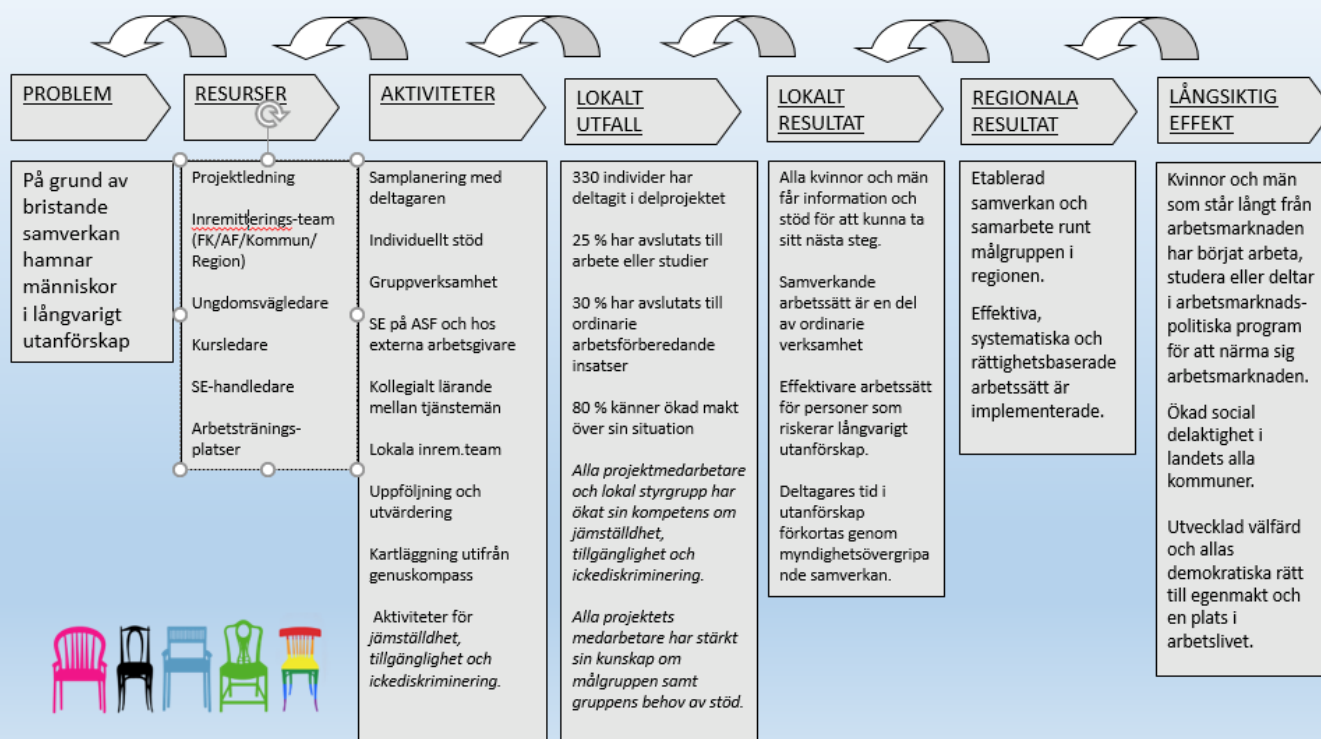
PROBLEM

RESURSER

AKTIVITETER

LOKALT UTFALL

LOKALT RESULTAT

REGIONALA RESULTAT

LÅNGSIKTIG EFFEKT

På grund av bristande samverkan hamnar människor i långvarigt utanförskap

Projektledning

Inremitterings-team (FK/AF/Kommun/ Region)

Ungdomsvägledare

Kursledare

SE-handledare

Arbetsträningsplatser

Samplanering med deltagaren

Individuellt stöd

Gruppverksamhet

SE på ASF och hos externa arbetsgivare

Kollegialt lärande mellan tjänstemän

Lokala inrem.team

Uppföljning och utvärdering

Kartläggning utifrån genuskompass

Aktiviteter för jämställdhet, tillgänglighet och ickediskriminering.

330 individer har deltagit i delprojektet

25 % har avslutats till arbete eller studier

30 % har avslutats till ordinarie arbetsförberedande insatser

80 % känner ökad makt över sin situation

Alla projektmedarbetare och lokal styrgrupp har ökat sin kompetens om jämställdhet, tillgänglighet och ickediskriminering.

Alla projektets medarbetare har stärkt sin kunskap om målgruppen samt gruppens behov av stöd.

Alla kvinnor och män får information och stöd för att kunna ta sitt nästa steg.

Samverkande arbetssätt är en del av ordinarie verksamhet

Effektivare arbetssätt för personer som riskerar långvarigt utanförskap.

Deltagares tid i utanförskap förkortas genom myndighetsövergripande samverkan.

Etablerad samverkan och samarbete runt målgruppen i regionen.

Effektiva, systematiska och rättighetsbaserade arbetssätt är implementerade.

Kvinnor och män som står långt från arbetsmarknaden har börjat arbeta, studera eller deltar i arbetsmarknadspolitiska program för att närma sig arbetsmarknaden.

Ökad social delaktighet i landets alla kommuner.

Utvecklad välfärd och allas demokratiska rätt till egenmakt och en plats i arbetslivet.